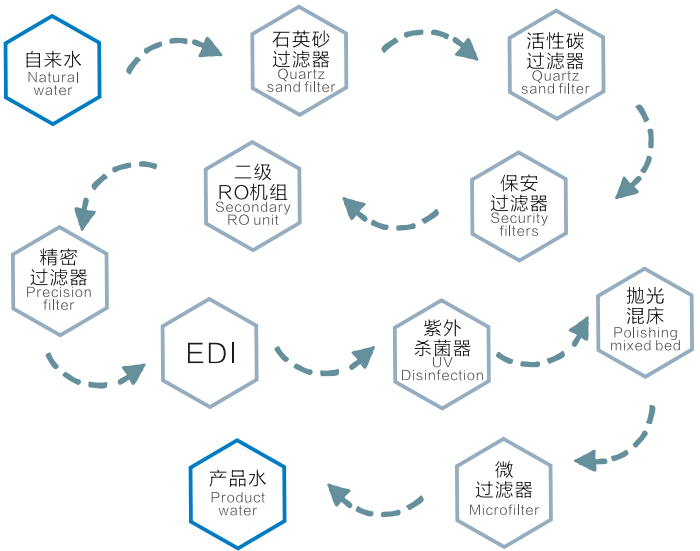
自来水
Natural water

石英砂
过滤器
Quartz sand filter

活性碳
过滤器
Quartz sand filter

保安
过滤器
Security filters

二级
RO机组
Secondary RO unit

精密
过滤器
Precision filter

EDI

紫外
杀菌器
UV Disinfection

抛光
混床
Polishing mixed bed

微
过滤器
Microfilter

产品水
Product water